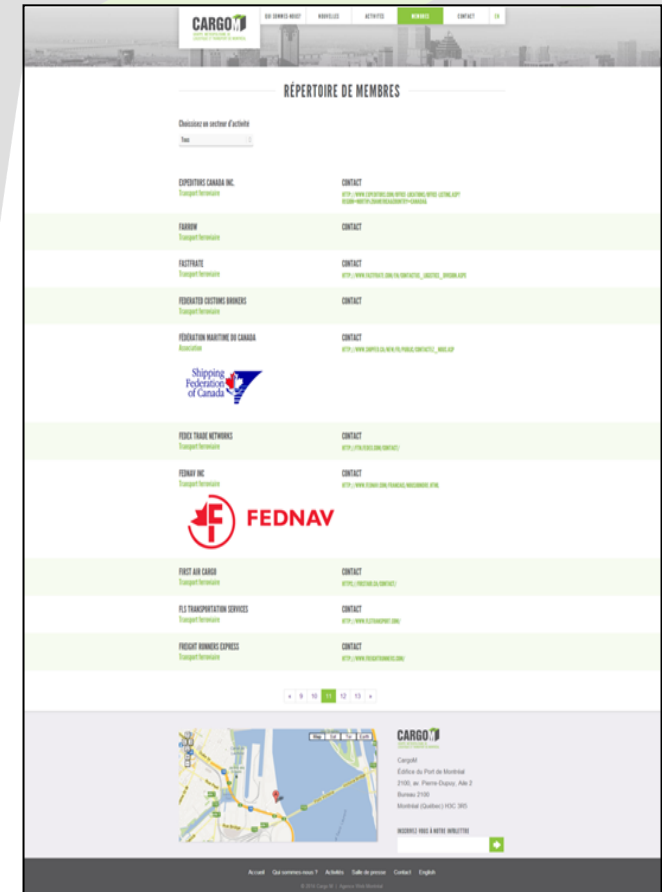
CARGO M

QUI SOMMES-NOUS? NOUVELLES ACTIVITÉS MEMBRES CONTACT EN

RÉPERTOIRE DE MEMBRES

Choisissez un secteur d'activité

Tous

EXPEDITORS CANADA INC.
Transport ferroviaire

CONTACT
HTTP://WWW.EXPEDITORS.COM/INFO/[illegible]

FARROW
Transport ferroviaire

CONTACT

FASTFRATE
Transport ferroviaire

CONTACT
HTTP://WWW.FASTFRATE.COM/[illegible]

FEDERATED CUSTOMS BROKERS
Transport ferroviaire

CONTACT

FÉDÉRATION MARITIME DU CANADA
Association

CONTACT
HTTP://WWW.SHIPPING.CA/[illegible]

Shipping Federation of Canada

FEDEX TRADE NETWORKS
Transport ferroviaire

CONTACT
HTTP://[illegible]

FEDNAV INC
Transport ferroviaire

CONTACT
HTTP://WWW.FEDNAV.COM/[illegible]

FEDNAV

FIRST AIR CARGO
Transport ferroviaire

CONTACT
HTTP://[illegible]

FLS TRANSPORTATION SERVICES
Transport ferroviaire

CONTACT
HTTP://WWW.FLSTRANSPORT.COM/

FREIGHT RUNNERS EXPRESS
Transport ferroviaire

CONTACT
HTTP://WWW.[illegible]

« 9 10 11 12 13 »

CARGO M

CargoM
Édifice du Port de Montréal
2100, av. Pierre-Dupuy, Aile 2
Bureau 2100
Montréal (Québec) H3C 3R5

INSCRIVEZ-VOUS À NOTRE INFOLETTRE

Accueil Qui sommes-nous ? Activités Salle de presse Contact English

© 2016 Cargo M | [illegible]